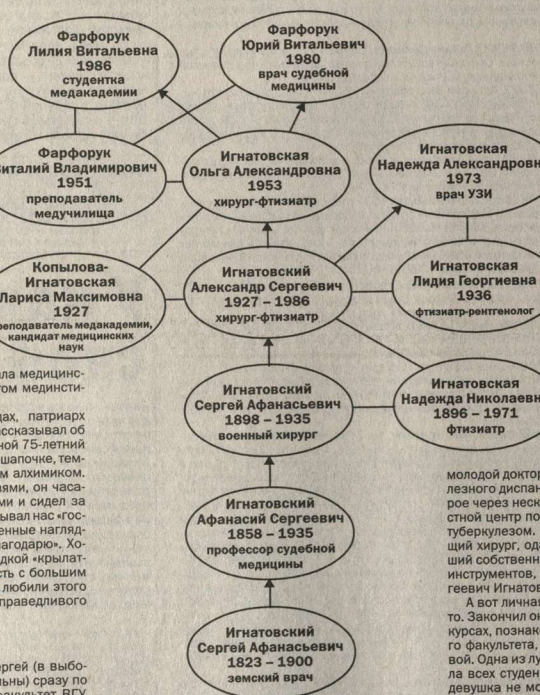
Фарфорук
Лилия Витальевна
1986
студентка
медакадемии

Фарфорук
Юрий Витальевич
1980
врач судебной
медицины

Фарфорук
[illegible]италий Владимирович
1951
преподаватель
медучилища

Игнатовская
Ольга Александровна
1953
хирург-фтизиатр

Игнатовская
Надежда Александровн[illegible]
1973
врач УЗИ

Копылова-
Игнатовская
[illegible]Лариса Максимовна
1927
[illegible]реподаватель медакадемии,
кандидат медицинских
наук

Игнатовский
Александр Сергеевич
1927 – 1986
хирург-фтизиатр

Игнатовская
Лидия Георгиевна
1936
фтизиатр-рентгенолог

Игнатовский
Сергей Афанасьевич
1898 – 1935
военный хирург

Игнатовская
Надежда Николаевн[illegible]
1896 – 1971
фтизиатр

Игнатовский
Афанасий Сергеевич
1858 – 1935
профессор судебной
медицины

Игнатовский
Сергей Афанасьевич
1823 – 1900
земский врач

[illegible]ла медицинс-
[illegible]том мединсти-

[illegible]дах, патриарх
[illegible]ссказывал об
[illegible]ной 75-летний
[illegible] шапочке, тем-
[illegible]м алхимиком.
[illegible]ями, он часа-
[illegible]ми и сидел за
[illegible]ывал нас «гос-
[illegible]енные нагляд-
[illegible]агодарю». Хо-
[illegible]дкой «крылат-
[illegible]сть с большим
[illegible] любили этого
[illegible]праведливого

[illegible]ргей (в выбо-
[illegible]ьны) сразу по
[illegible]

молодой доктор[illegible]
лезного диспан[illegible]
рое через неск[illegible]
стный центр по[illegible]
туберкулезом. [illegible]
щий хирург, од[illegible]
ший собственн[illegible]
инструментов, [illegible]
геевич Игнатов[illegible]
А вот личная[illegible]
то. Закончил он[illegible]
курсах, познак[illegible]
го факультета, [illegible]
вой. Одна из лу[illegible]
ла всех студен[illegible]
девушка не мо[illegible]